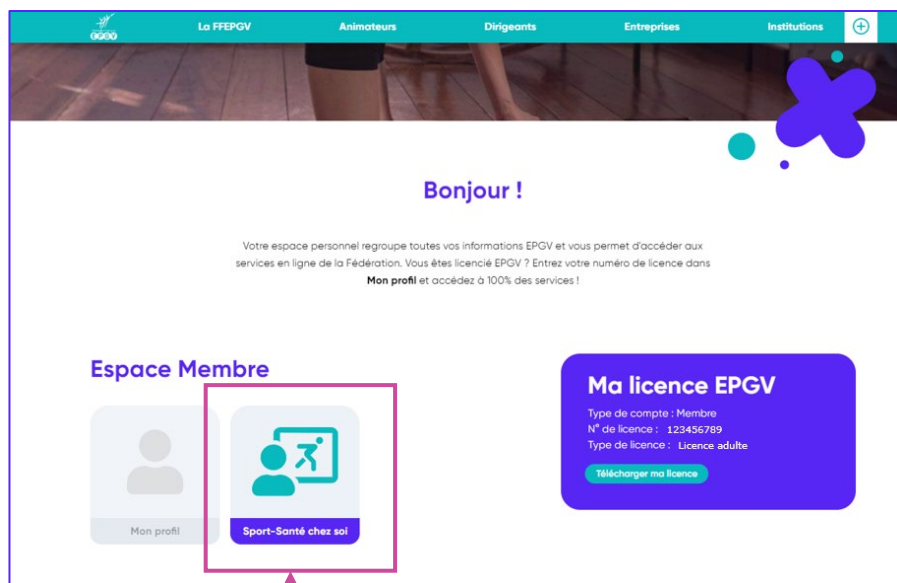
EPGV

La FFEPGV

Animateurs

Dirigeants

Entreprises

Institutions

Bonjour !

Votre espace personnel regroupe toutes vos informations EPGV et vous permet d'accéder aux services en ligne de la Fédération. Vous êtes licencié EPGV ? Entrez votre numéro de licence dans **Mon profil** et accédez à 100% des services !

Espace Membre

Mon profil

Sport-Santé chez soi

Ma licence EPGV

Type de compte : Membre
N° de licence : 123456789
Type de licence : Licence adulte

Télécharger ma licence